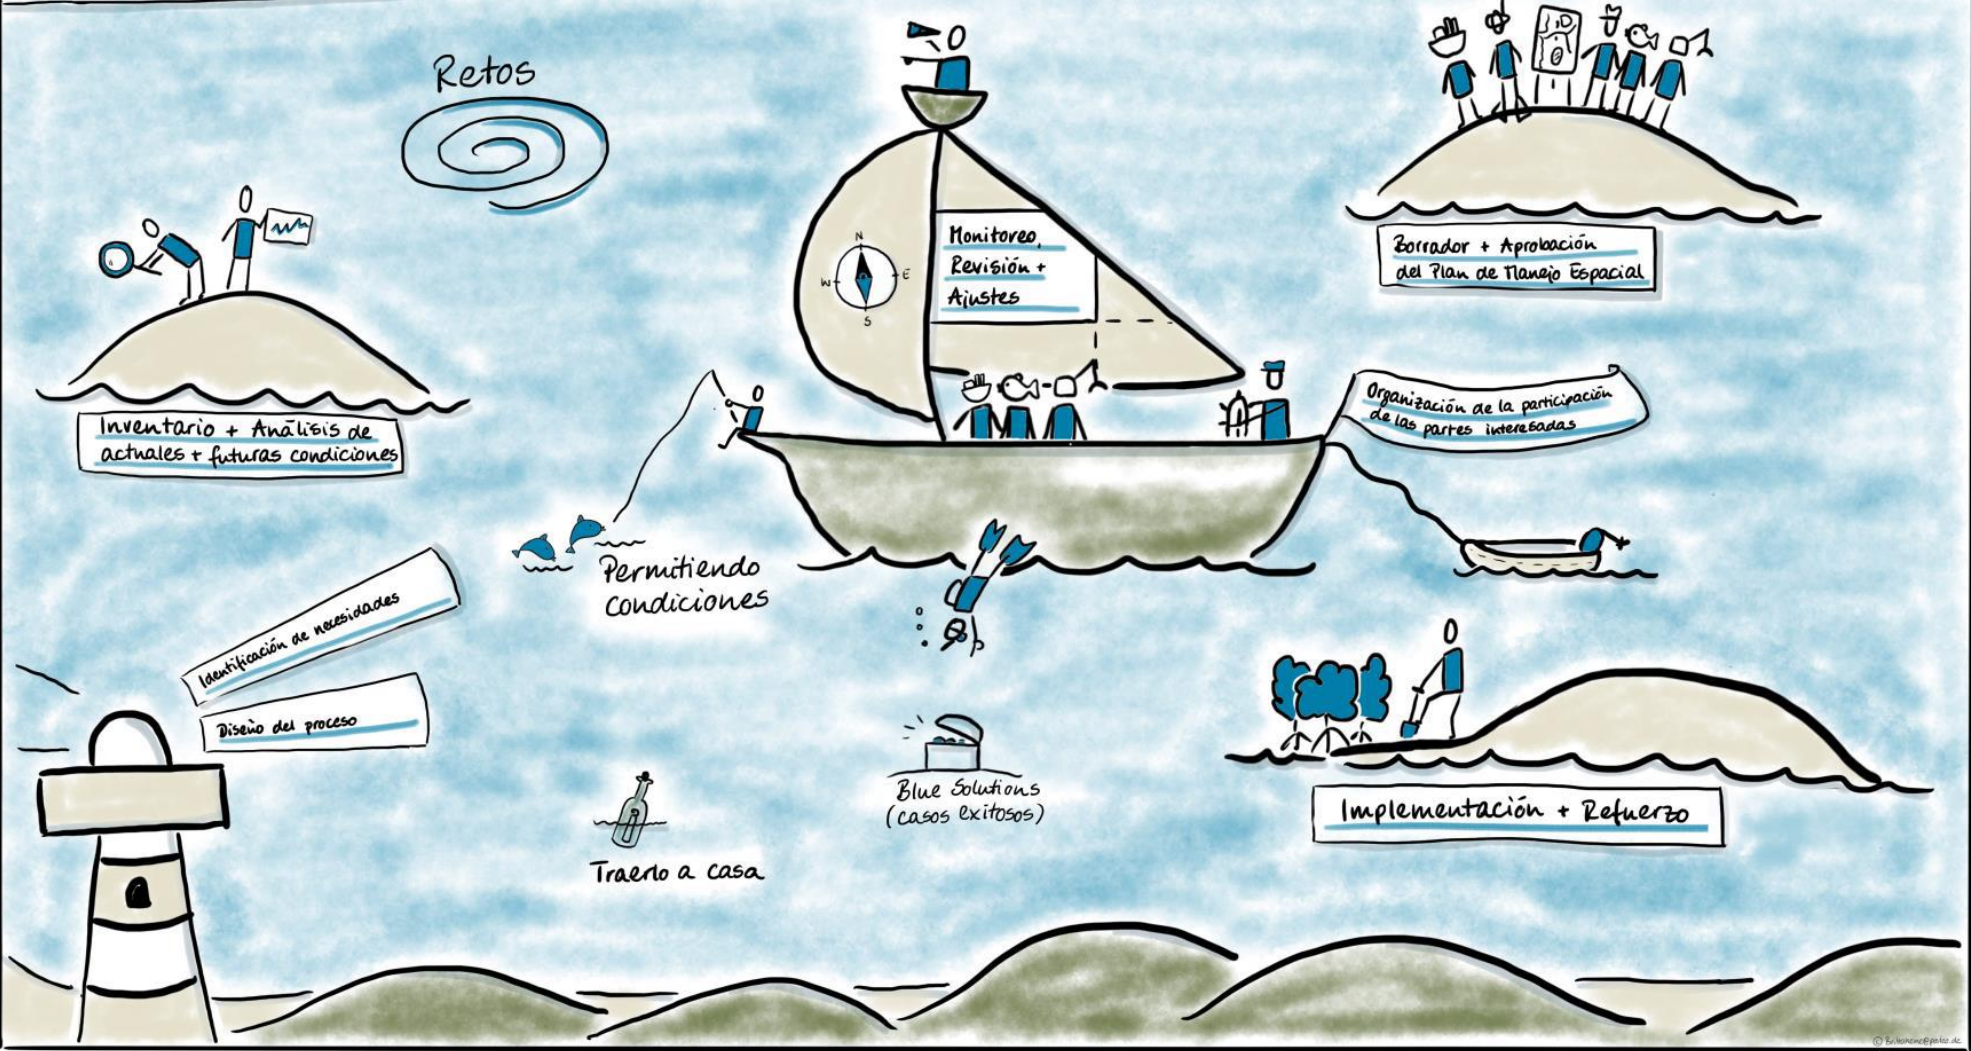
Retos

Monitoreo, Revisión + Ajustes

N
W
E
S

Borrador + Aprobación del Plan de Manejo Espacial

Inventario + Análisis de actuales + futuras condiciones

Organización de la participación de las partes interesadas

Permitiendo condiciones

Identificación de necesidades

Diseño del proceso

Blue Solutions (casos exitosos)

Implementación + Refuerzo

Traerlo a casa

© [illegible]